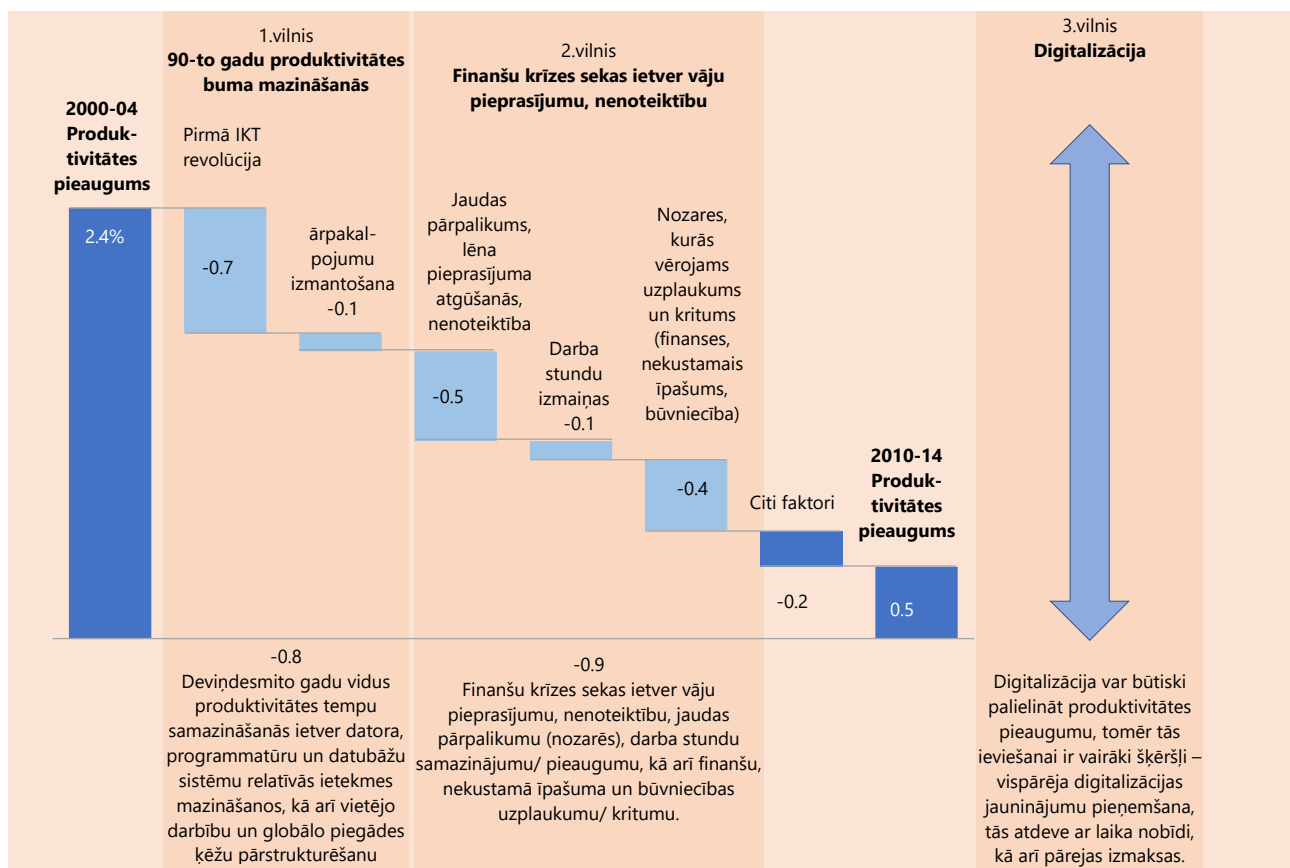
2000-04 Produktivitātes pieaugums

2.4%

1.vilnis
90-to gadu produktivitātes buma mazināšanās

Pirmā IKT revolūcija

-0.7

ārpakalpojumu izmantošana
-0.1

2.vilnis
Finanšu krīzes sekas ietver vāju pieprasījumu, nenoteiktību

Jaudas pārpalikums, lēna pieprasījuma atgūšanās, nenoteiktība

-0.5

Darba stundu izmaiņas
-0.1

Nozares, kurās vērojams uzplaukums un kritums (finanses, nekustamais īpašums, būvniecība)

-0.4

Citi faktori

-0.2

2010-14 Produktivitātes pieaugums

0.5

3.vilnis
Digitalizācija

-0.8
Deviņdesmito gadu vidus produktivitātes tempu samazināšanās ietver datora, programmatūru un datubāžu sistēmu relatīvās ietekmes mazināšanos, kā arī vietējo darbību un globālo piegādes ķēžu pārstrukturēšanu

-0.9
Finanšu krīzes sekas ietver vāju pieprasījumu, nenoteiktību, jaudas pārpalikumu (nozarēs), darba stundu samazinājumu/ pieaugumu, kā arī finanšu, nekustamā īpašuma un būvniecības uzplaukumu/ kritumu.

Digitalizācija var būtiski palielināt produktivitātes pieaugumu, tomēr tās ieviešanai ir vairāki šķēršļi – vispārēja digitalizācijas jauninājumu pieņemšana, tās atdeve ar laika nobīdi, kā arī pārejas izmaksas.